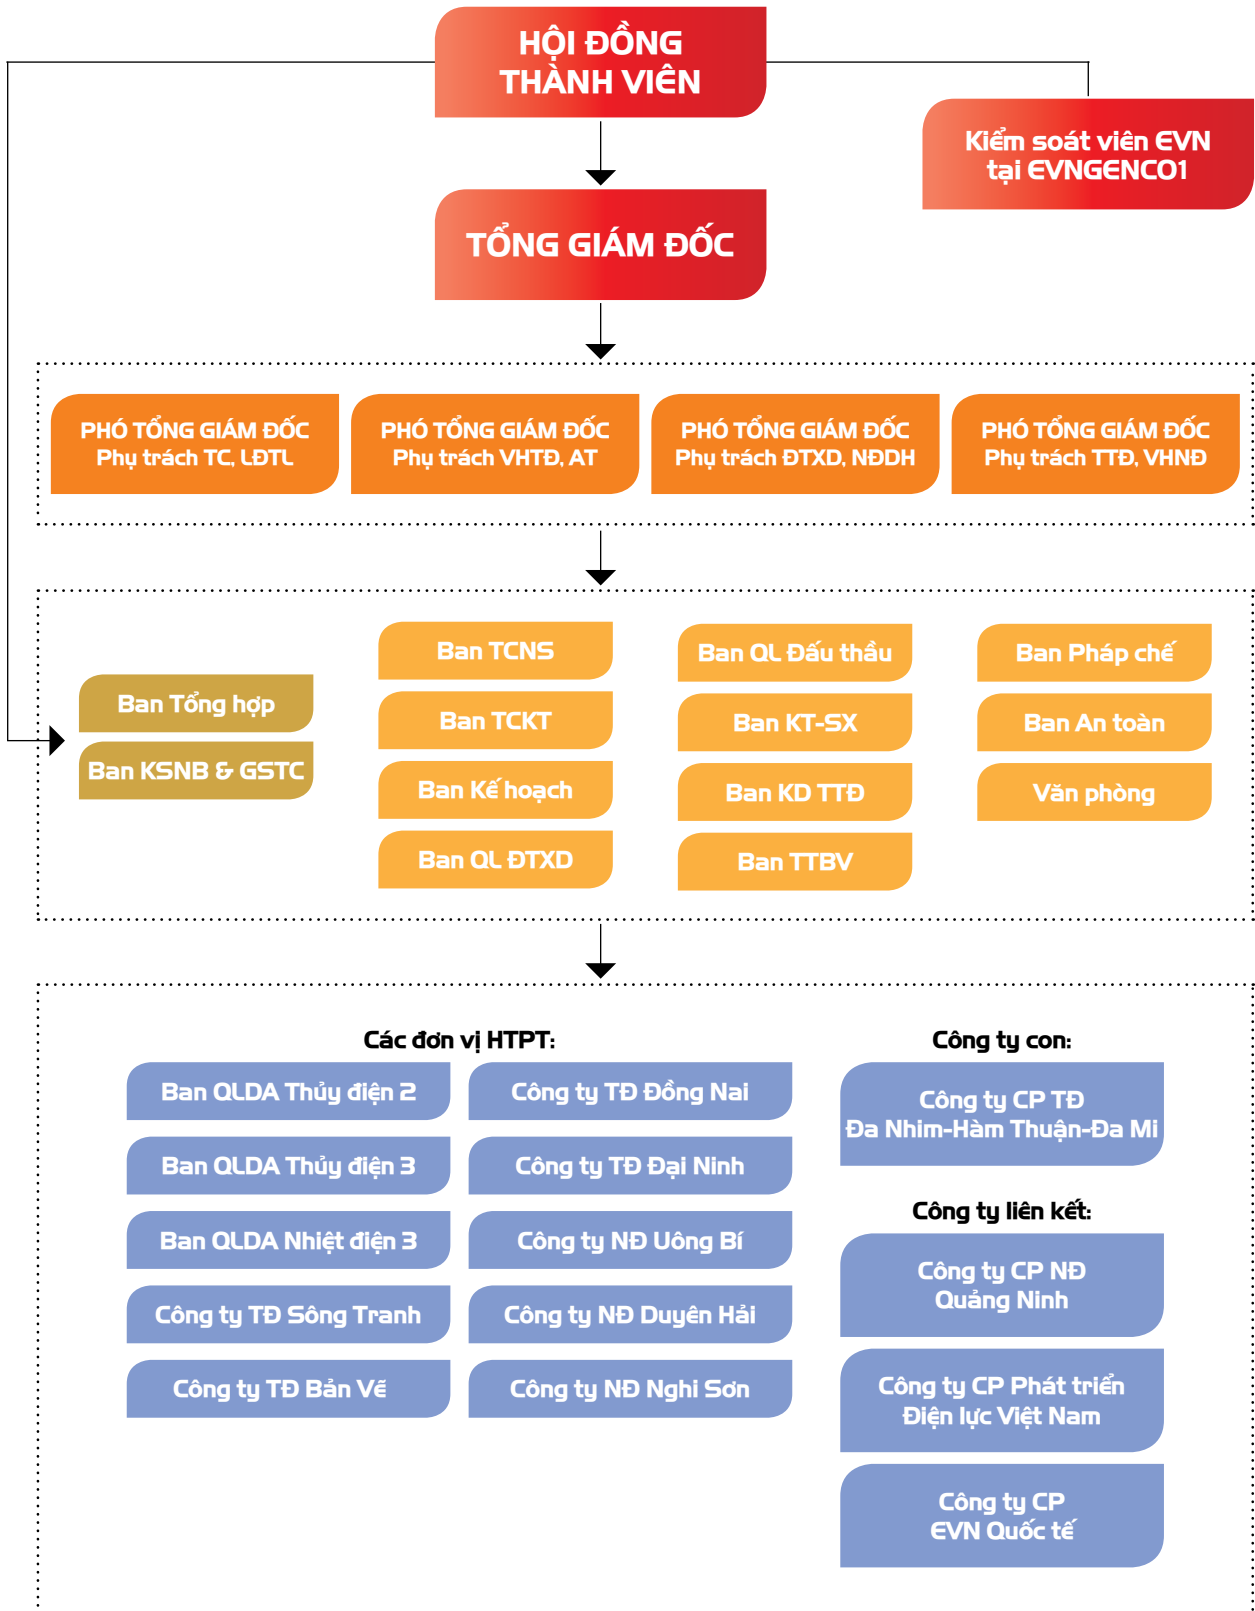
HỘI ĐỒNG THÀNH VIÊN

Kiểm soát viên EVN tại EVNGENCO1

TỔNG GIÁM ĐỐC

PHÓ TỔNG GIÁM ĐỐC Phụ trách TC, LĐTL

PHÓ TỔNG GIÁM ĐỐC Phụ trách VHTĐ, AT

PHÓ TỔNG GIÁM ĐỐC Phụ trách ĐTXD, NĐDH

PHÓ TỔNG GIÁM ĐỐC Phụ trách TTĐ, VHNĐ

Ban Tổng hợp

Ban KSNB & GSTC

Ban TCNS

Ban TCKT

Ban Kế hoạch

Ban QL ĐTXD

Ban QL Đấu thầu

Ban KT-SX

Ban KD TTĐ

Ban TTBV

Ban Pháp chế

Ban An toàn

Văn phòng

Các đơn vị HTPT:

Ban QLDA Thủy điện 2

Ban QLDA Thủy điện 3

Ban QLDA Nhiệt điện 3

Công ty TĐ Sông Tranh

Công ty TĐ Bản Vẽ

Công ty TĐ Đồng Nai

Công ty TĐ Đại Ninh

Công ty NĐ Uông Bí

Công ty NĐ Duyên Hải

Công ty NĐ Nghi Sơn

Công ty con:

Công ty CP TĐ Đa Nhim-Hàm Thuận-Đa Mi

Công ty liên kết:

Công ty CP NĐ Quảng Ninh

Công ty CP Phát triển Điện lực Việt Nam

Công ty CP EVN Quốc tế